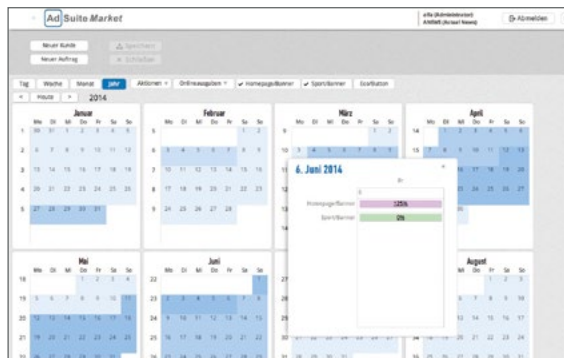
Ad Suite Market

afis (Administrator)
AWMI (Aktuell News)

Abmelden

Neuer Kunde
Neuer Auftrag
Speichern
Schließen

Tag
Woche
Monat
Jahr
Aktionen
Onlineausgaben
✔ Homepage/Banner
✔ Sportbanner
Textbutton

<
Heute
>
2014

Januar
Mo Di Mi Do Fr Sa So

Februar
Mo Di Mi Do Fr Sa So

März
Mo Di Mi Do Fr Sa So

April
Mo Di Mi Do Fr Sa So

6. Juni 2014

Homepage/Banner
125%
Sport/Banner
0%

Mai
Mo Di Mi Do Fr Sa So

Juni
Mo Di Mi Do Fr Sa So

August
Mo Di Mi Do Fr Sa So